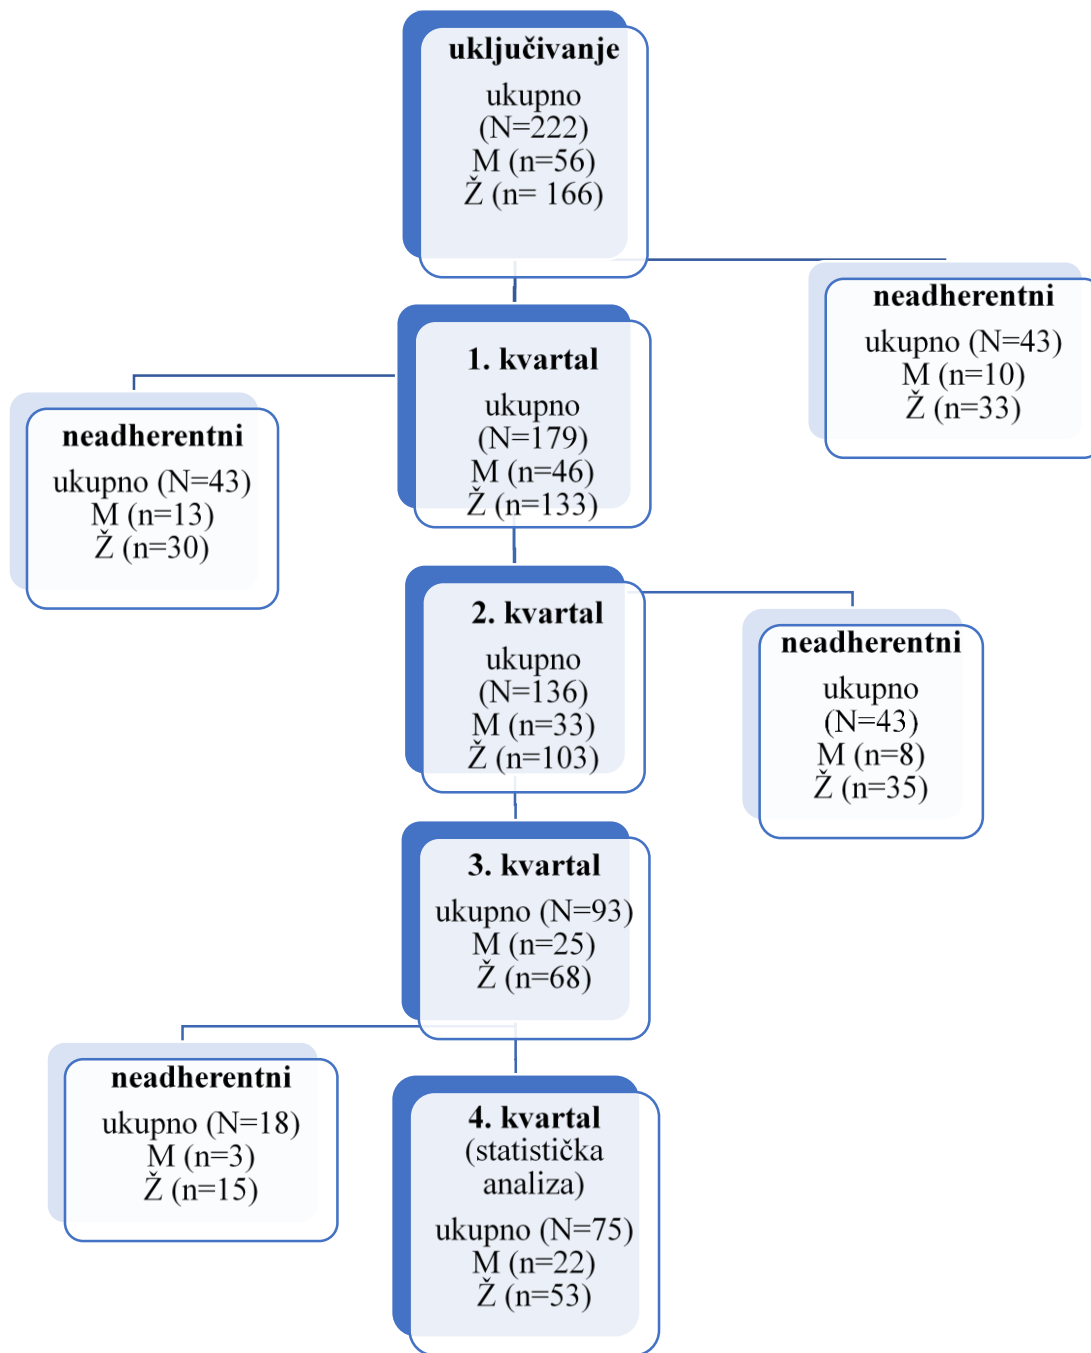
**uključivanje**
ukupno (N=222) M (n=56) Ž (n= 166)

**neadherentni**
ukupno (N=43) M (n=10) Ž (n=33)

**1. kvartal**
ukupno (N=179) M (n=46) Ž (n=133)

**neadherentni**
ukupno (N=43) M (n=13) Ž (n=30)

**2. kvartal**
ukupno (N=136) M (n=33) Ž (n=103)

**neadherentni**
ukupno (N=43) M (n=8) Ž (n=35)

**3. kvartal**
ukupno (N=93) M (n=25) Ž (n=68)

**neadherentni**
ukupno (N=18) M (n=3) Ž (n=15)

**4. kvartal**
(statistička analiza)
ukupno (N=75) M (n=22) Ž (n=53)